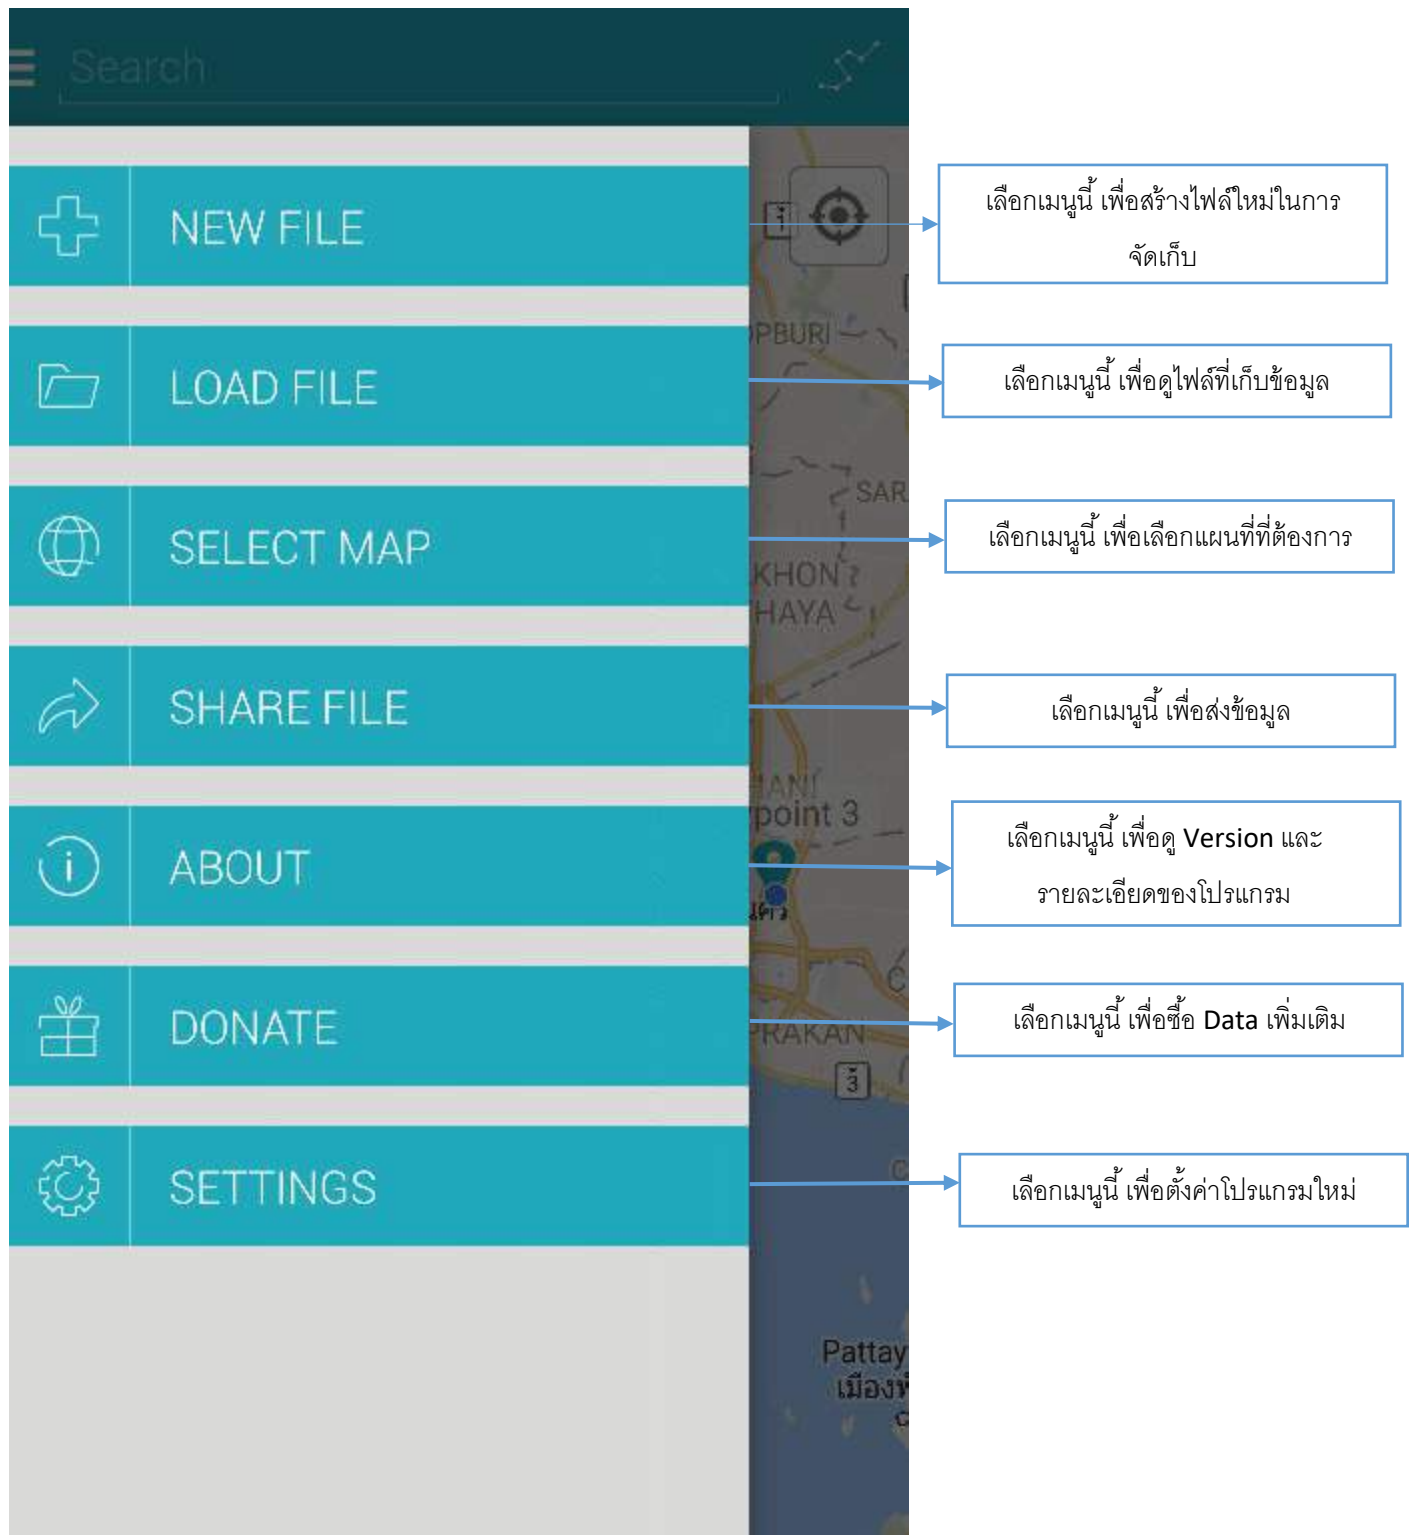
Search

NEW FILE

LOAD FILE

SELECT MAP

SHARE FILE

ABOUT

DONATE

SETTINGS

PBURI

SAR

KHON

HAYA

point 3

PRAKAN

3

Pattay

เมืองพั

เลือกเมนูนี้ เพื่อสร้างไฟล์ใหม่ในการจัดเก็บ

เลือกเมนูนี้ เพื่อดูไฟล์ที่เก็บข้อมูล

เลือกเมนูนี้ เพื่อเลือกแผนที่ที่ต้องการ

เลือกเมนูนี้ เพื่อส่งข้อมูล

เลือกเมนูนี้ เพื่อดู Version และรายละเอียดของโปรแกรม

เลือกเมนูนี้ เพื่อซื้อ Data เพิ่มเติม

เลือกเมนูนี้ เพื่อตั้งค่าโปรแกรมใหม่